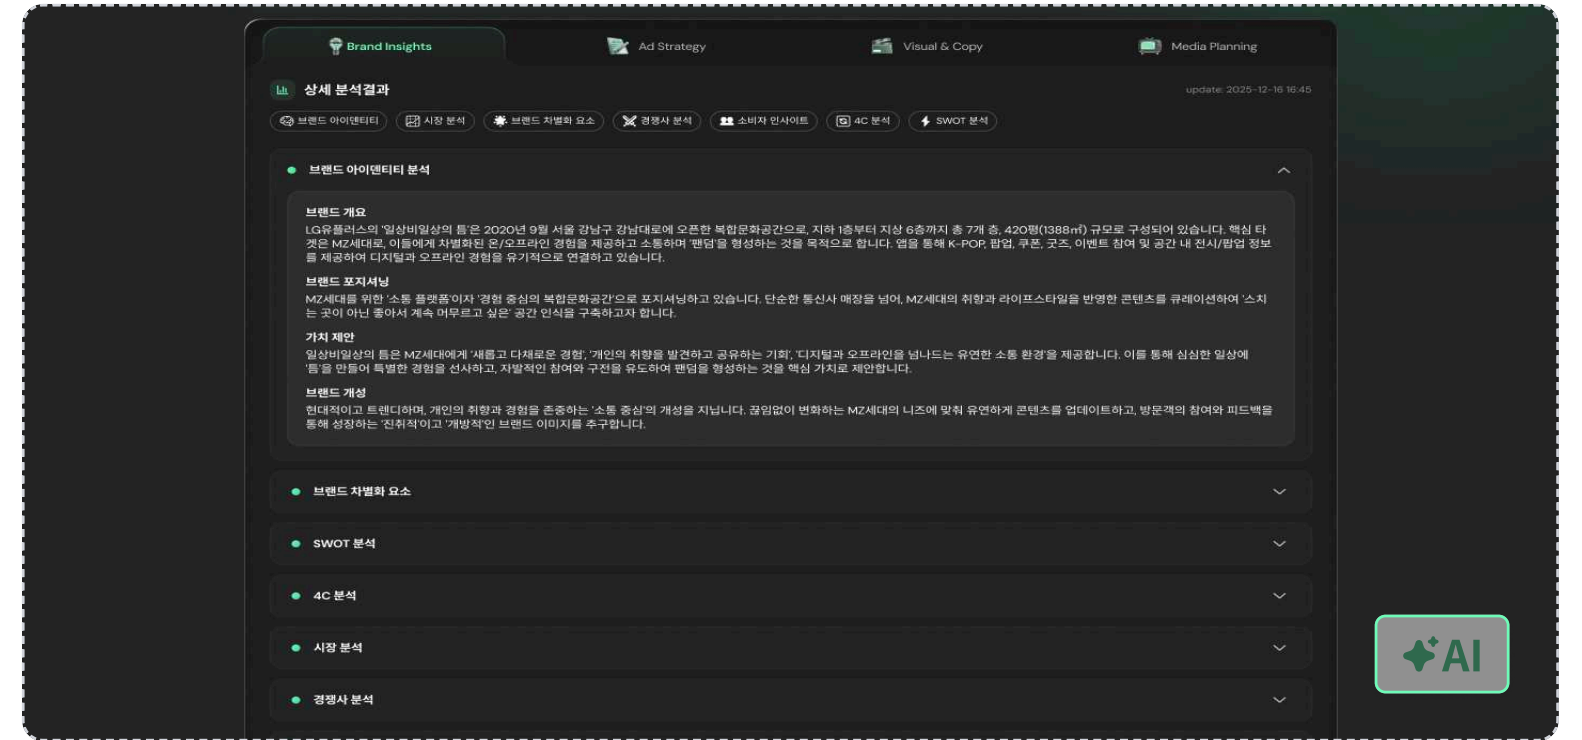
Brand Insights
Ad Strategy
Visual & Copy
Media Planning

상세 분석결과
update: 2025-12-16 16:45

브랜드 아이덴티티
시장 분석
브랜드 차별화 요소
경쟁사 분석
소비자 인사이트
4C 분석
SWOT 분석

브랜드 아이덴티티 분석

브랜드 개요
LG유플러스의 '일상비일상의 틈'은 2020년 9월 서울 강남구 강남대로에 오픈한 복합문화공간으로, 지하 1층부터 지상 6층까지 총 7개 층, 420평(1388㎡) 규모로 구성되어 있습니다. 핵심 타겟은 MZ세대로, 이들에게 차별화된 온/오프라인 경험을 제공하고 소통하며 '팬덤'을 형성하는 것을 목적으로 합니다. 앱을 통해 K-POP, 팝업, 쿠폰, 굿즈, 이벤트 참여 및 공간 내 전시/팝업 정보를 제공하여 디지털과 오프라인 경험을 유기적으로 연결하고 있습니다.

브랜드 포지셔닝
MZ세대를 위한 '소통 플랫폼'이자 '경험 중심의 복합문화공간'으로 포지셔닝하고 있습니다. 단순한 통신사 매장을 넘어, MZ세대의 취향과 라이프스타일을 반영한 콘텐츠를 큐레이션하여 '스치는 곳이 아닌 좋아서 계속 머무르고 싶은' 공간 인식을 구축하고자 합니다.

가치 제안
일상비일상의 틈은 MZ세대에게 '새롭고 다채로운 경험', '개인의 취향을 발견하고 공유하는 기회', '디지털과 오프라인을 넘나드는 유연한 소통 환경'을 제공합니다. 이를 통해 심심한 일상에 '틈'을 만들어 특별한 경험을 선사하고, 자발적인 참여와 구전을 유도하여 팬덤을 형성하는 것을 핵심 가치로 제안합니다.

브랜드 개성
현대적이고 트렌디하며, 개인의 취향과 경험을 존중하는 '소통 중심'의 개성을 지닙니다. 끊임없이 변화하는 MZ세대의 니즈에 맞춰 유연하게 콘텐츠를 업데이트하고, 방문객의 참여와 피드백을 통해 성장하는 '진취적'이고 '개방적'인 브랜드 이미지를 추구합니다.

브랜드 차별화 요소

SWOT 분석

4C 분석

시장 분석

경쟁사 분석

AI